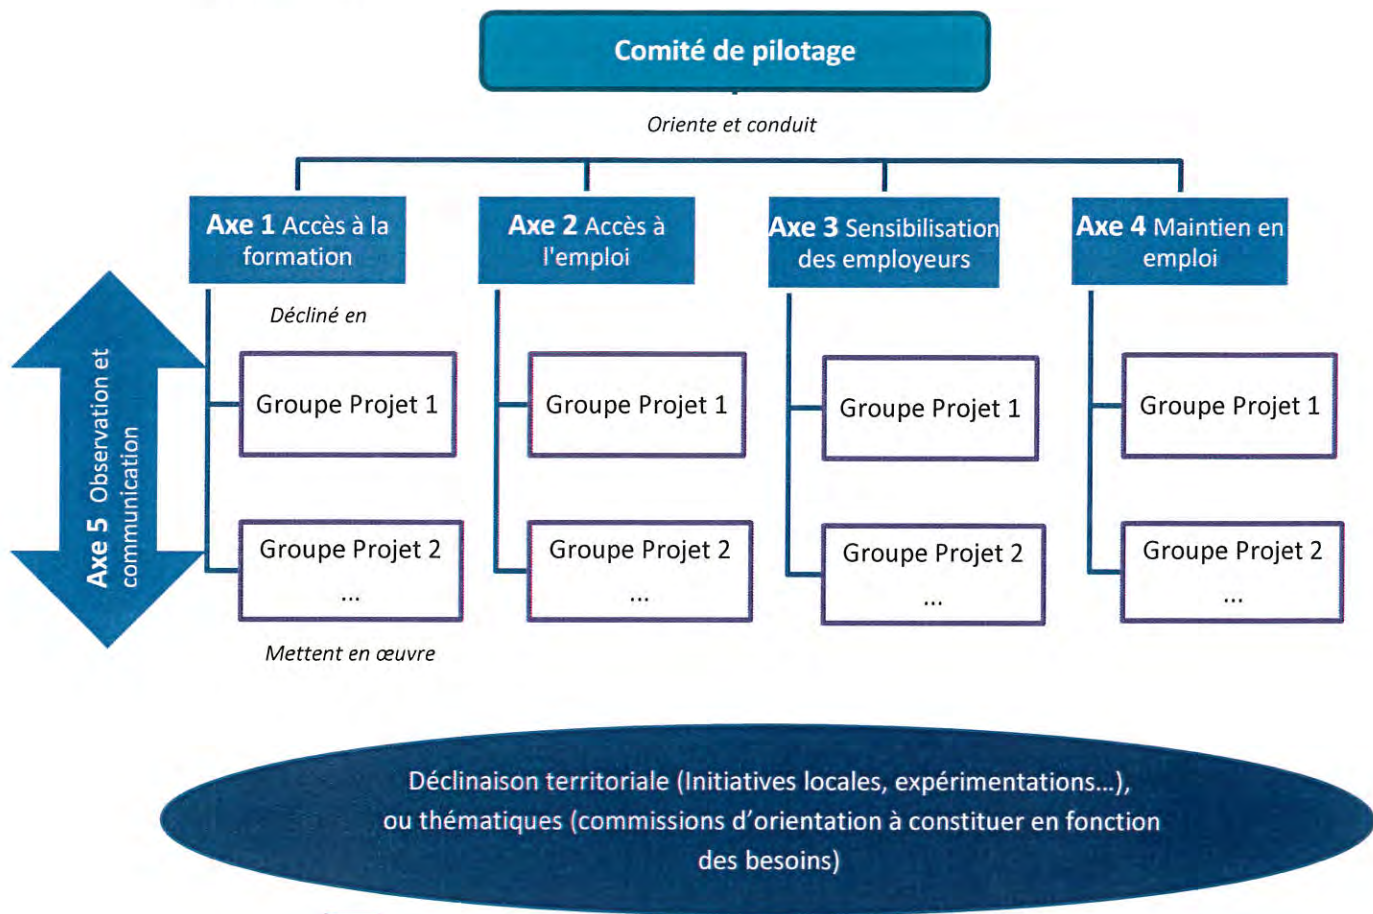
Comité de pilotage

Oriente et conduit

Axe 1 Accès à la formation

Axe 2 Accès à l'emploi

Axe 3 Sensibilisation des employeurs

Axe 4 Maintien en emploi

Axe 5 Observation et communication

Décliné en

Groupe Projet 1

Groupe Projet 2
...

Groupe Projet 1

Groupe Projet 2
...

Groupe Projet 1

Groupe Projet 2
...

Groupe Projet 1

Groupe Projet 2
...

Mettent en œuvre

Déclinaison territoriale (Initiatives locales, expérimentations...), ou thématiques (commissions d'orientation à constituer en fonction des besoins)